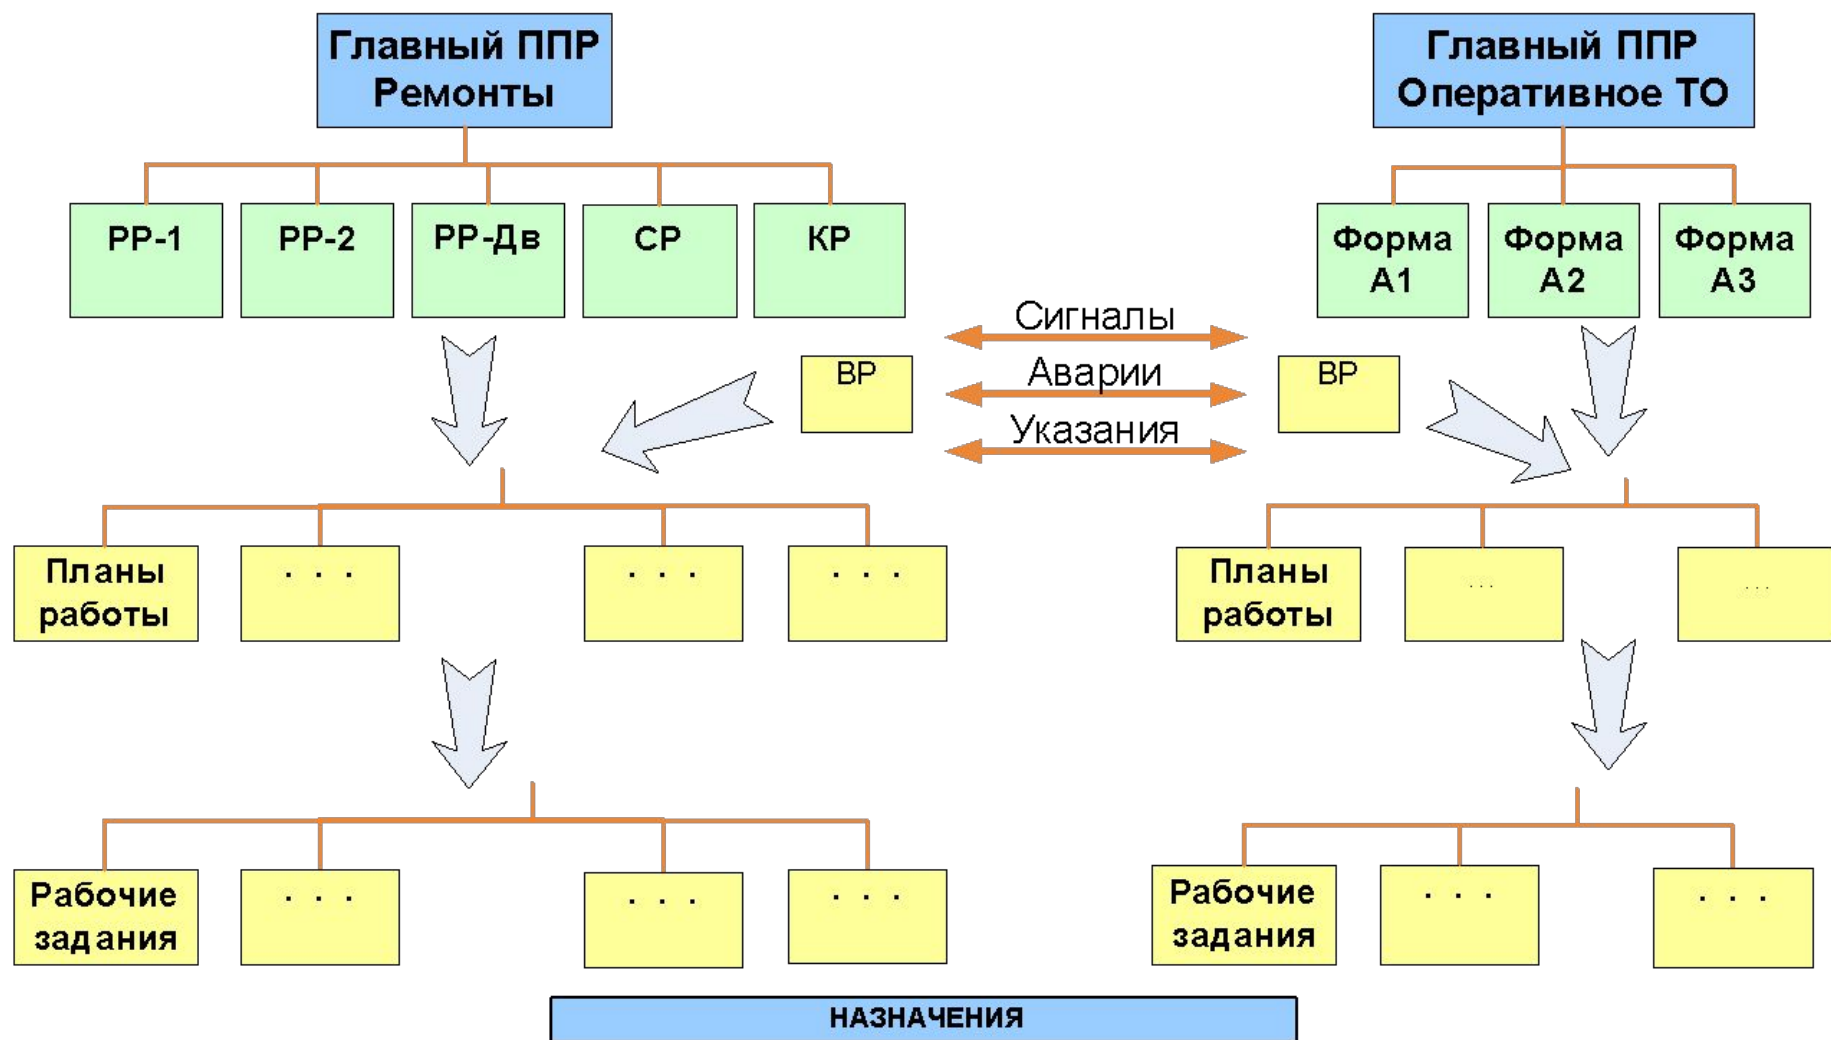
Главный ППР Ремонты

Главный ППР Оперативное ТО

РР-1

РР-2

РР-Дв

СР

КР

Форма А1

Форма А2

Форма А3

Сигналы

Аварии

Указания

ВР

ВР

Планы работы

. . .

. . .

. . .

Планы работы

...

...

Рабочие задания

. . .

. . .

. . .

Рабочие задания

. . .

. . .

НАЗНАЧЕНИЯ